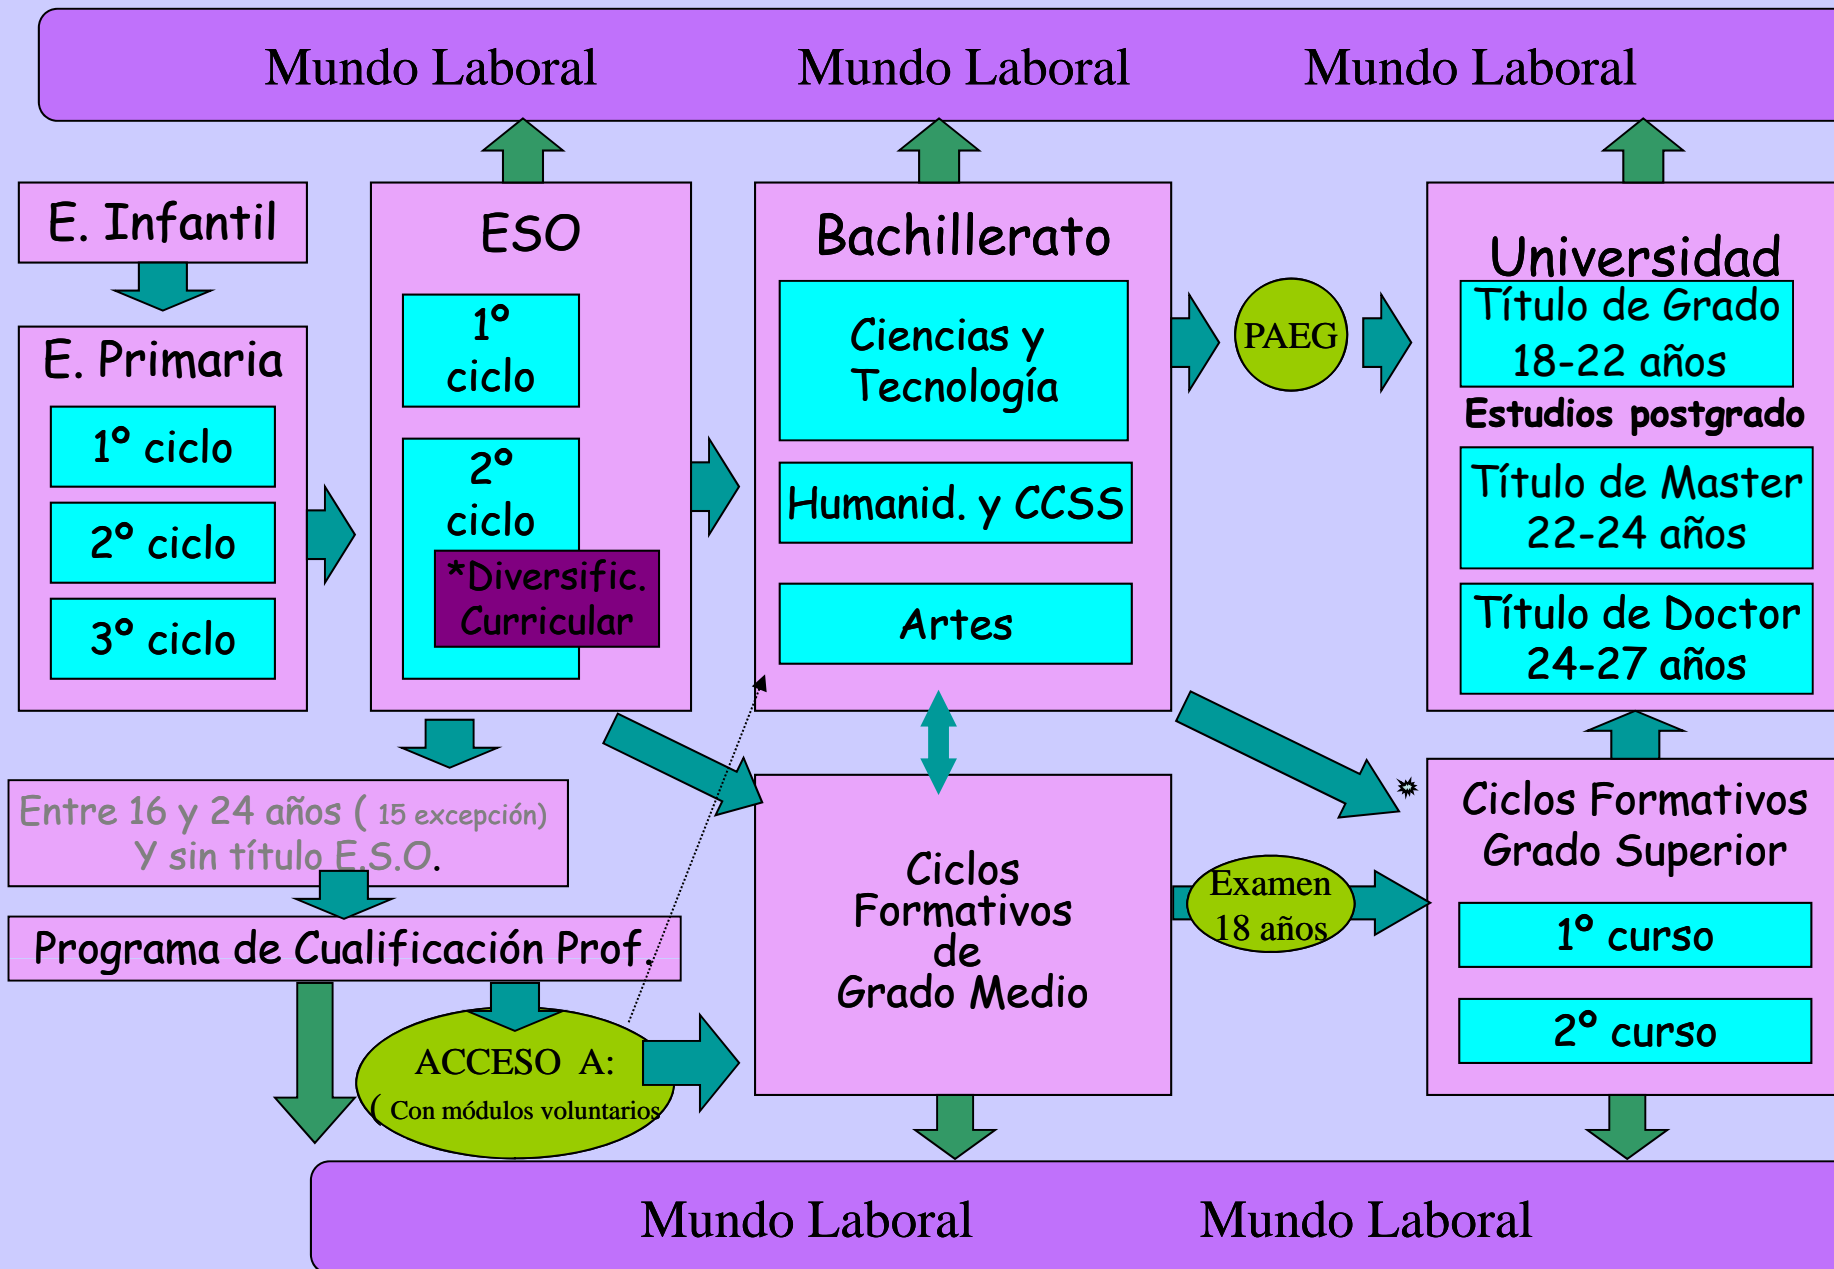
Mundo Laboral Mundo Laboral Mundo Laboral

E. Infantil

E. Primaria

1° ciclo

2° ciclo

3° ciclo

ESO

1° ciclo

2° ciclo

*Diversific. Curricular

Bachillerato

Ciencias y Tecnología

Humanid. y CCSS

Artes

PAEG

Universidad

Título de Grado 18-22 años

Estudios postgrado

Título de Master 22-24 años

Título de Doctor 24-27 años

Entre 16 y 24 años ( 15 excepción) Y sin título E.S.O.

Programa de Cualificación Prof.

ACCESO A:

( Con módulos voluntarios

Ciclos Formativos de Grado Medio

Examen 18 años

Ciclos Formativos Grado Superior

1° curso

2° curso

Mundo Laboral Mundo Laboral